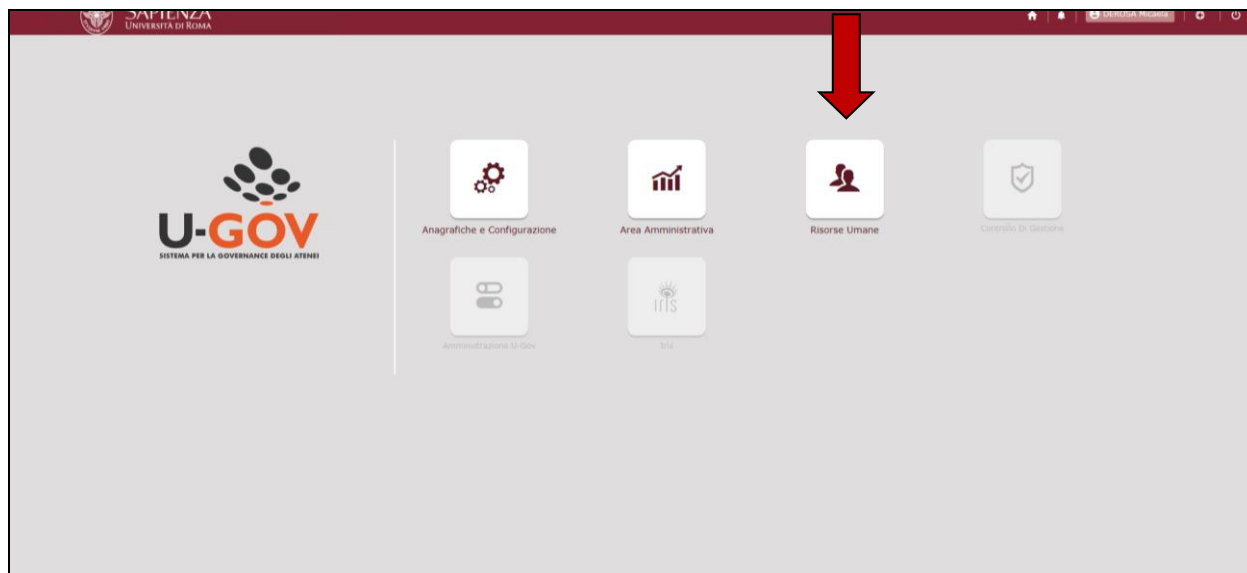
SAPIENZA
UNIVERSITÀ DI ROMA

DEROSA Micaela

U-GOV
SISTEMA PER LA GOVERNANCE DEGLI ATENEI

Anagrafiche e Configurazione

Area Amministrativa

Risorse Umane

Controllo Di Gestione

Amministrazione U-Gov

IRIS
Iris